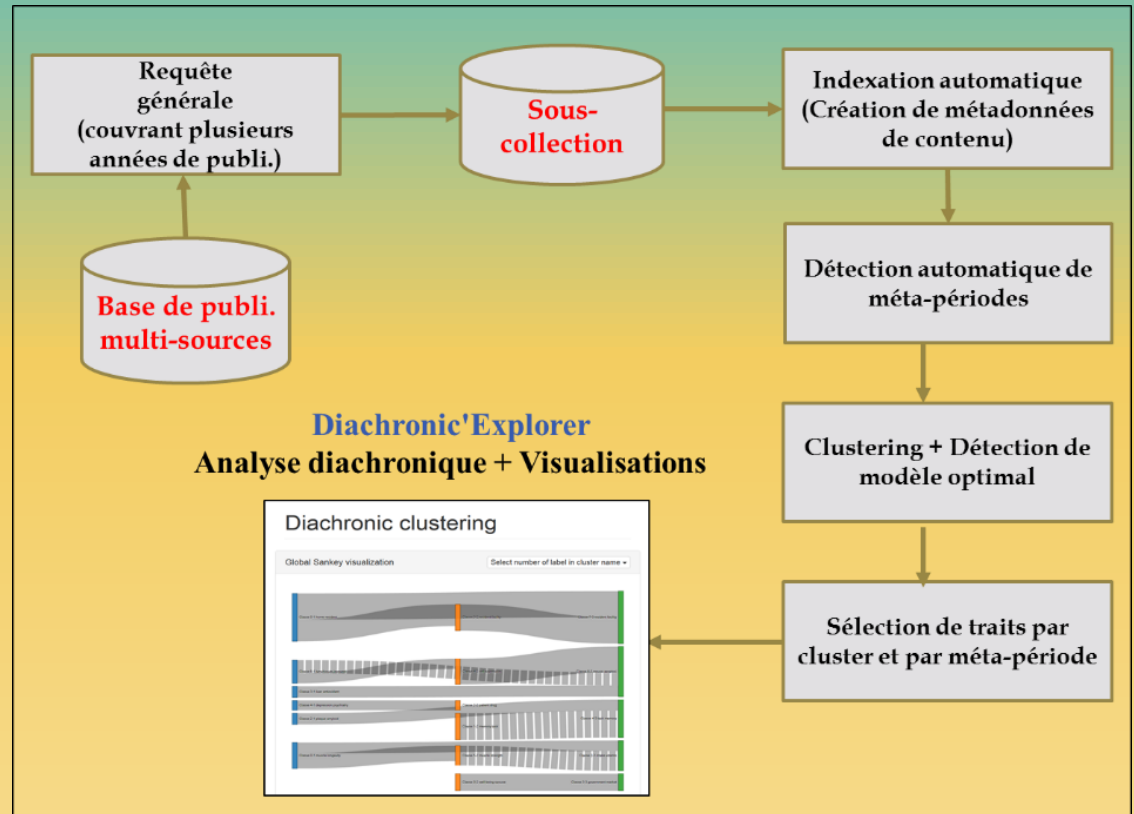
Requête générale (couvrant plusieurs années de publi.)

Sous-collection

Indexation automatique (Création de métadonnées de contenu)

Base de publi. multi-sources

Détection automatique de méta-périodes

Diachronic'Explorer
Analyse diachronique + Visualisations

Clustering + Détection de modèle optimal

Diachronic clustering

Global Sankey visualization

Select number of label in cluster name

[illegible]

Sélection de traits par cluster et par méta-période